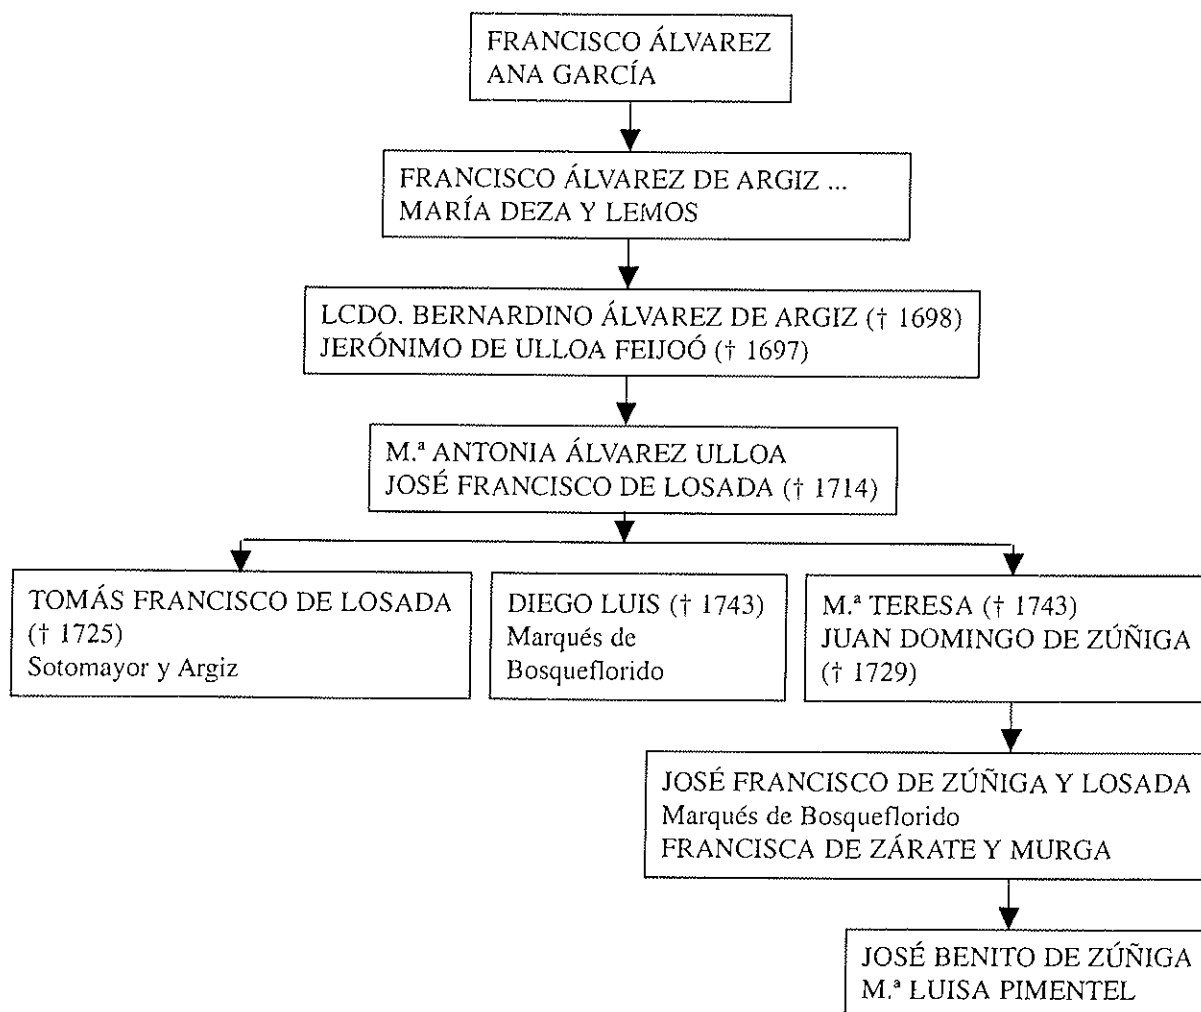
FRANCISCO ÁLVAREZ
ANA GARCÍA

FRANCISCO ÁLVAREZ DE ARGIZ ...
MARÍA DEZA Y LEMOS

LCDO. BERNARDINO ÁLVAREZ DE ARGIZ († 1698)
JERÓNIMO DE ULLOA FEIJOÓ († 1697)

M.ª ANTONIA ÁLVAREZ ULLOA
JOSÉ FRANCISCO DE LOSADA († 1714)

TOMÁS FRANCISCO DE LOSADA († 1725)
Sotomayor y Argiz

DIEGO LUIS († 1743)
Marqués de Bosqueflorido

M.ª TERESA († 1743)
JUAN DOMINGO DE ZÚÑIGA († 1729)

JOSÉ FRANCISCO DE ZÚÑIGA Y LOSADA
Marqués de Bosqueflorido
FRANCISCA DE ZÁRATE Y MURGA

JOSÉ BENITO DE ZÚÑIGA
M.ª LUISA PIMENTEL